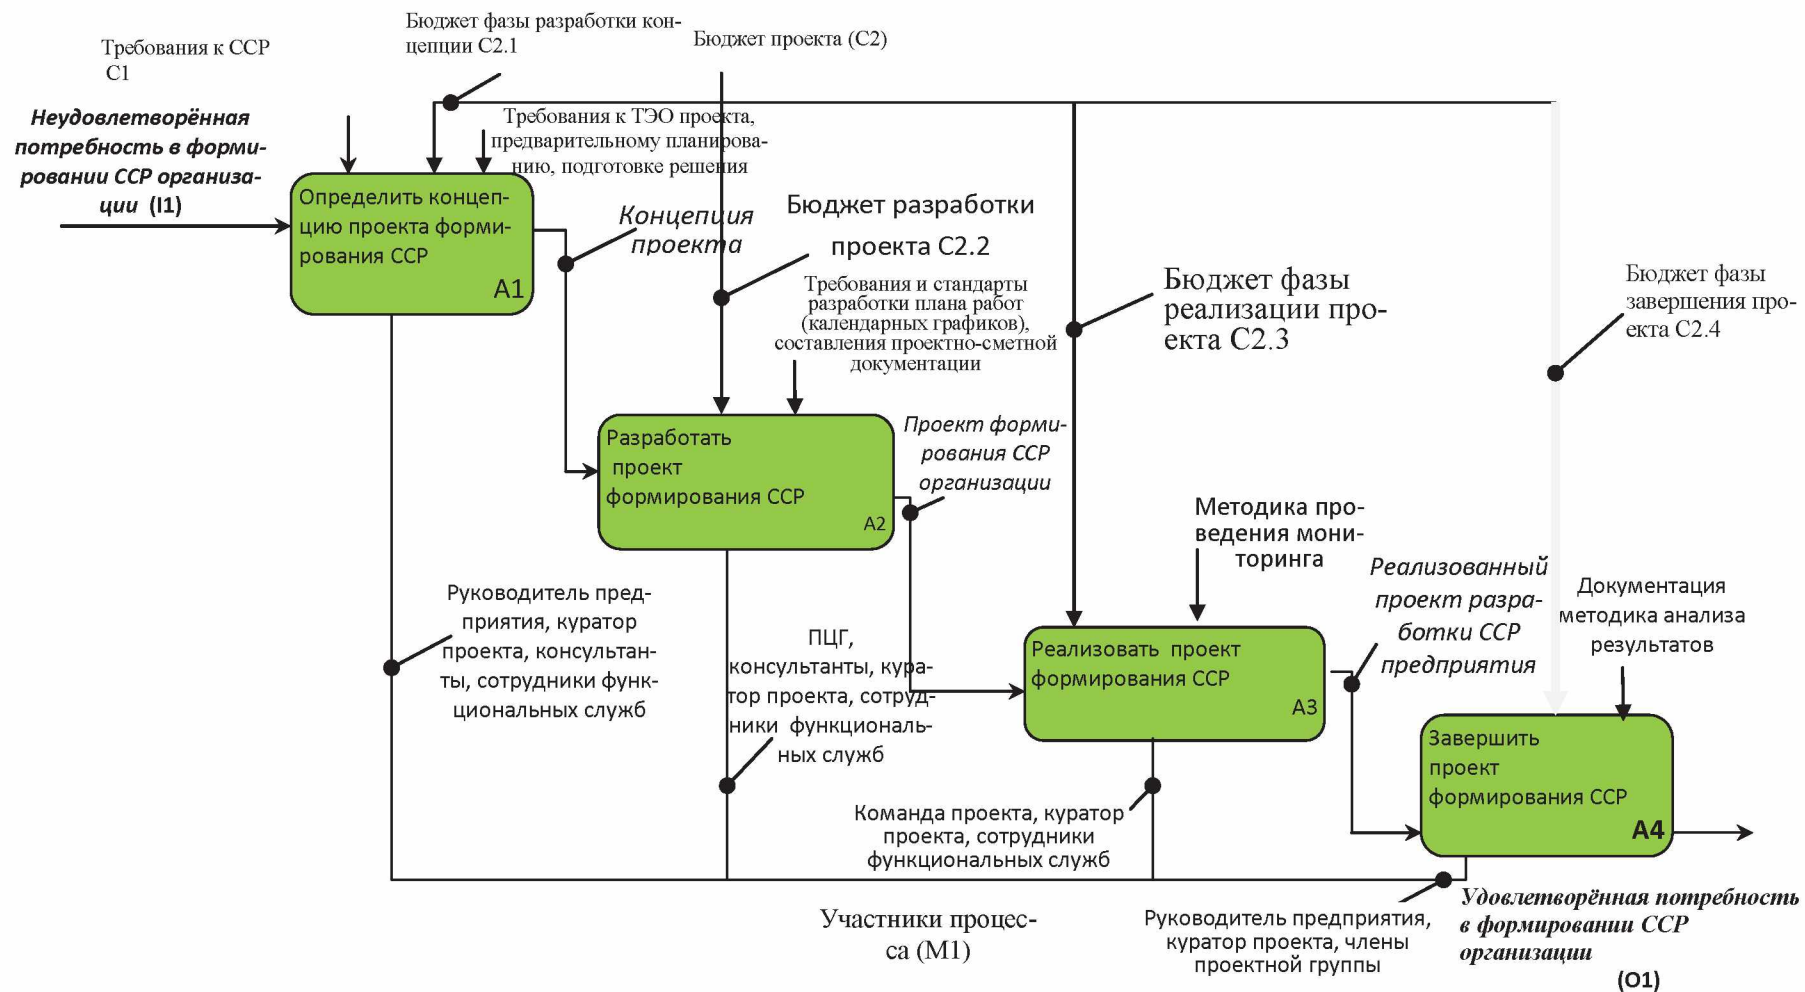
Требования к ССР C1

Бюджет фазы разработки концепции С2.1

Бюджет проекта (С2)

Неудовлетворённая потребность в формировании ССР организации (I1)

Требования к ТЭО проекта, предварительному планированию, подготовке решения

Определить концепцию проекта формирования ССР
A1

Концепция проекта

Бюджет разработки проекта С2.2

Требования и стандарты разработки плана работ (календарных графиков), составления проектно-сметной документации

Бюджет фазы реализации проекта С2.3

Бюджет фазы завершения проекта С2.4

Разработать проект формирования ССР
A2

Проект формирования ССР организации

Методика проведения мониторинга

Реализованный проект разработки ССР предприятия

Документация методика анализа результатов

Руководитель предприятия, куратор проекта, консультанты, сотрудники функциональных служб

ПЦГ, консультанты, куратор проекта, сотрудники функциональных служб

Реализовать проект формирования ССР
A3

Завершить проект формирования ССР
A4

Команда проекта, куратор проекта, сотрудники функциональных служб

Участники процесса (М1)

Руководитель предприятия, куратор проекта, члены проектной группы

Удовлетворённая потребность в формировании ССР организации
(O1)